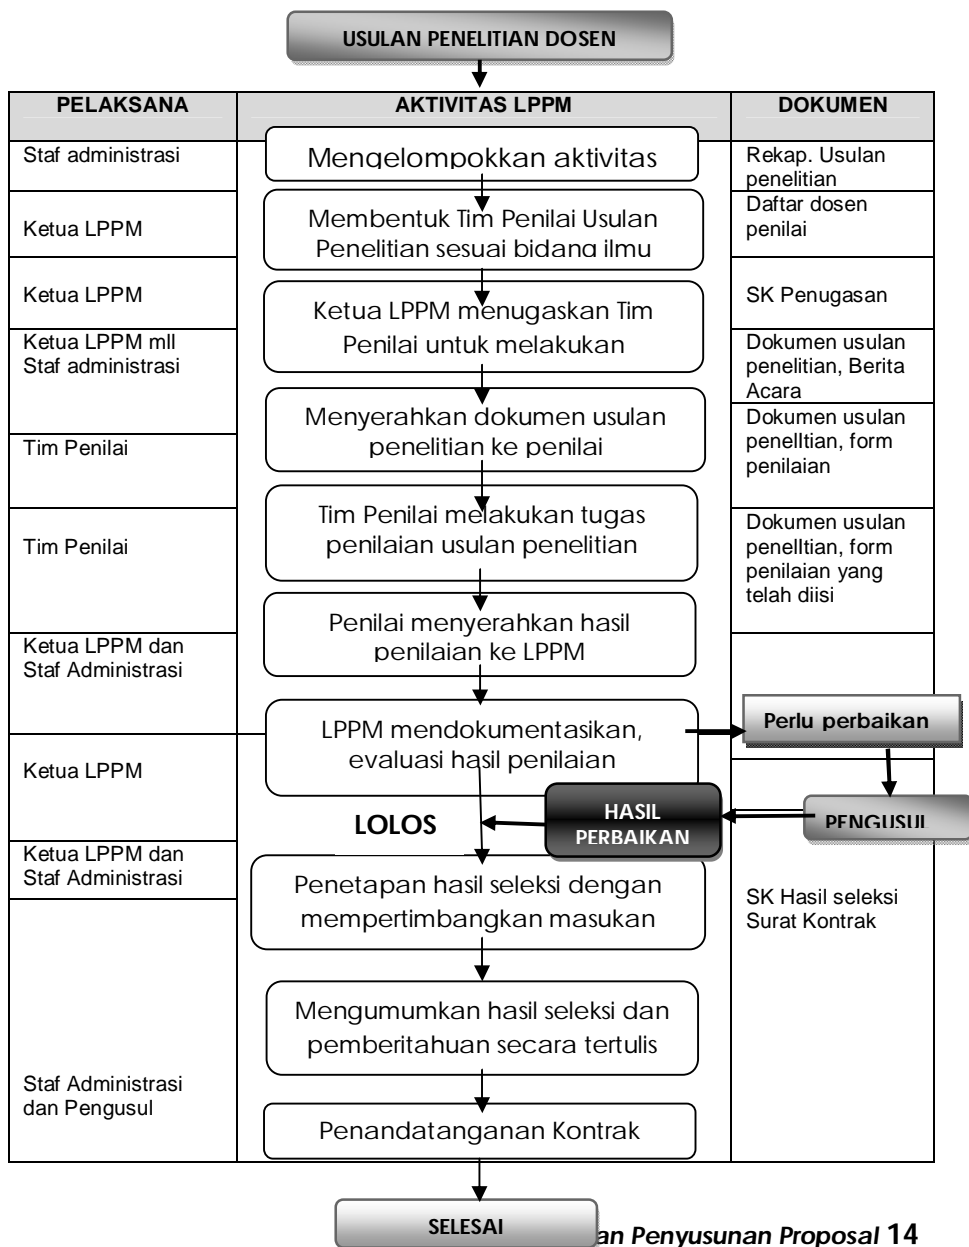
USULAN PENELITIAN DOSEN

| PELAKSANA | AKTIVITAS LPPM | DOKUMEN |
|---|---|---|
| Staf administrasi | Mengelompokkan aktivitas | Rekap. Usulan penelitian |
| Ketua LPPM | Membentuk Tim Penilai Usulan Penelitian sesuai bidang ilmu | Daftar dosen penilai |
| Ketua LPPM | Ketua LPPM menugaskan Tim Penilai untuk melakukan | SK Penugasan |
| Ketua LPPM mll Staf administrasi | Menyerahkan dokumen usulan penelitian ke penilai | Dokumen usulan penelitian, Berita Acara |
| Tim Penilai | | Dokumen usulan penelltian, form penilaian |
| Tim Penilai | Tim Penilai melakukan tugas penilaian usulan penelitian | Dokumen usulan penelltian, form penilaian yang telah diisi |
| Ketua LPPM dan Staf Administrasi | Penilai menyerahkan hasil penilaian ke LPPM | |
| Ketua LPPM | LPPM mendokumentasikan, evaluasi hasil penilaian | |
| Ketua LPPM dan Staf Administrasi | Penetapan hasil seleksi dengan mempertimbangkan masukan | SK Hasil seleksi Surat Kontrak |
| Staf Administrasi dan Pengusul | Mengumumkan hasil seleksi dan pemberitahuan secara tertulis | |
| | Penandatanganan Kontrak | |

Perlu perbaikan

PENGUSUL

HASIL PERBAIKAN

LOLOS

SELESAI

an Penyusunan Proposal 14